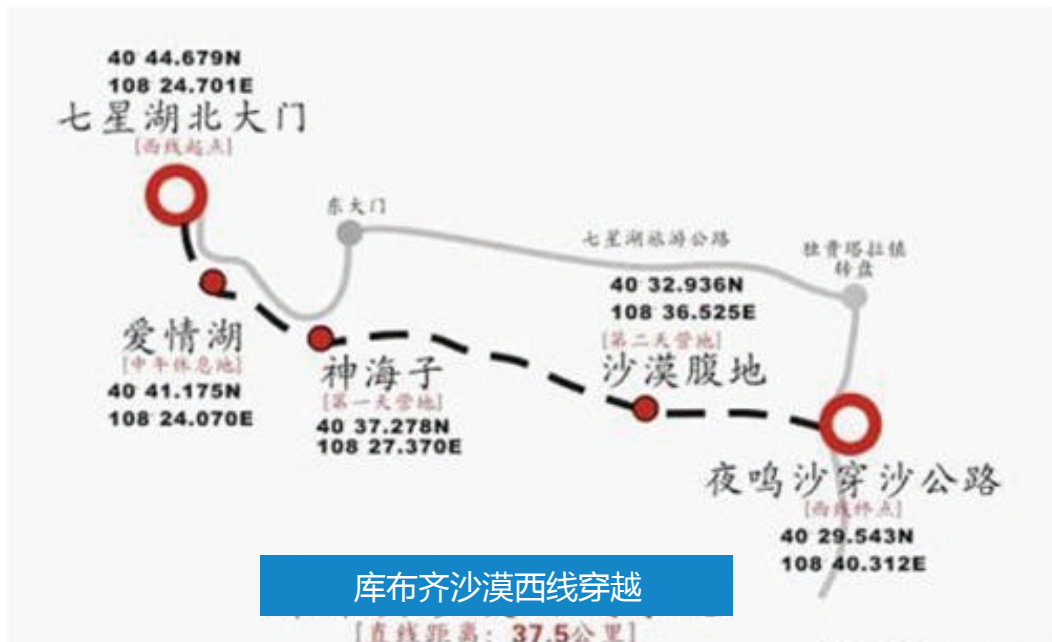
40 44.679N
108 24.701E
七星湖北大门
[西线起点]

东大门

七星湖旅游公路

独贵塔拉镇
转盘

40 32.936N
108 36.525E
[第二天营地]
沙漠腹地

爱情湖
[中午休息地]
40 41.175N
108 24.070E

神海子
[第一天营地]
40 37.278N
108 27.370E

夜鸣沙穿沙公路
[西线终点]
40 29.543N
108 40.312E

库布齐沙漠西线穿越

[直线距离：37.5公里]